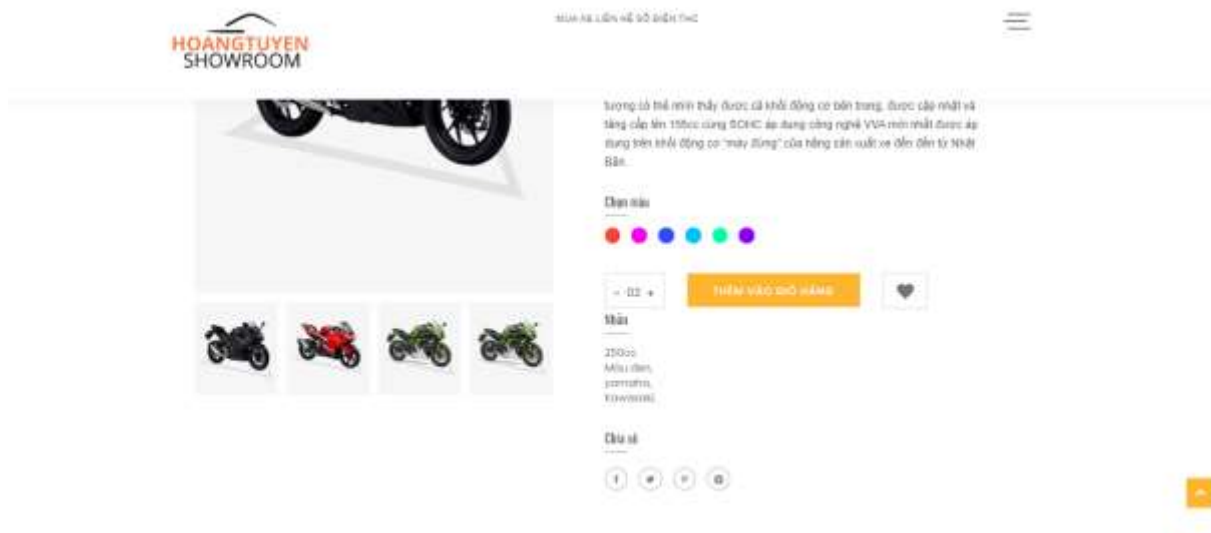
HOANGTUYEN
SHOWROOM

MUA XE LIÊN HỆ SỐ ĐIỆN THO

tượng có thể nhìn thấy được cả khối động cơ bên trong. được cập nhật và tăng cấp lên 155cc cùng SOHC áp dụng công nghệ VVA mới nhất được áp dụng trên khối động cơ "máy đứng" của hãng sản xuất xe đến đến từ Nhật Bản.

Chọn màu

- 02 +

THÊM VÀO GIỎ HÀNG

Nhãn

250cc
Màu đen,
yamaha,
Kawasaki

Chia sẻ